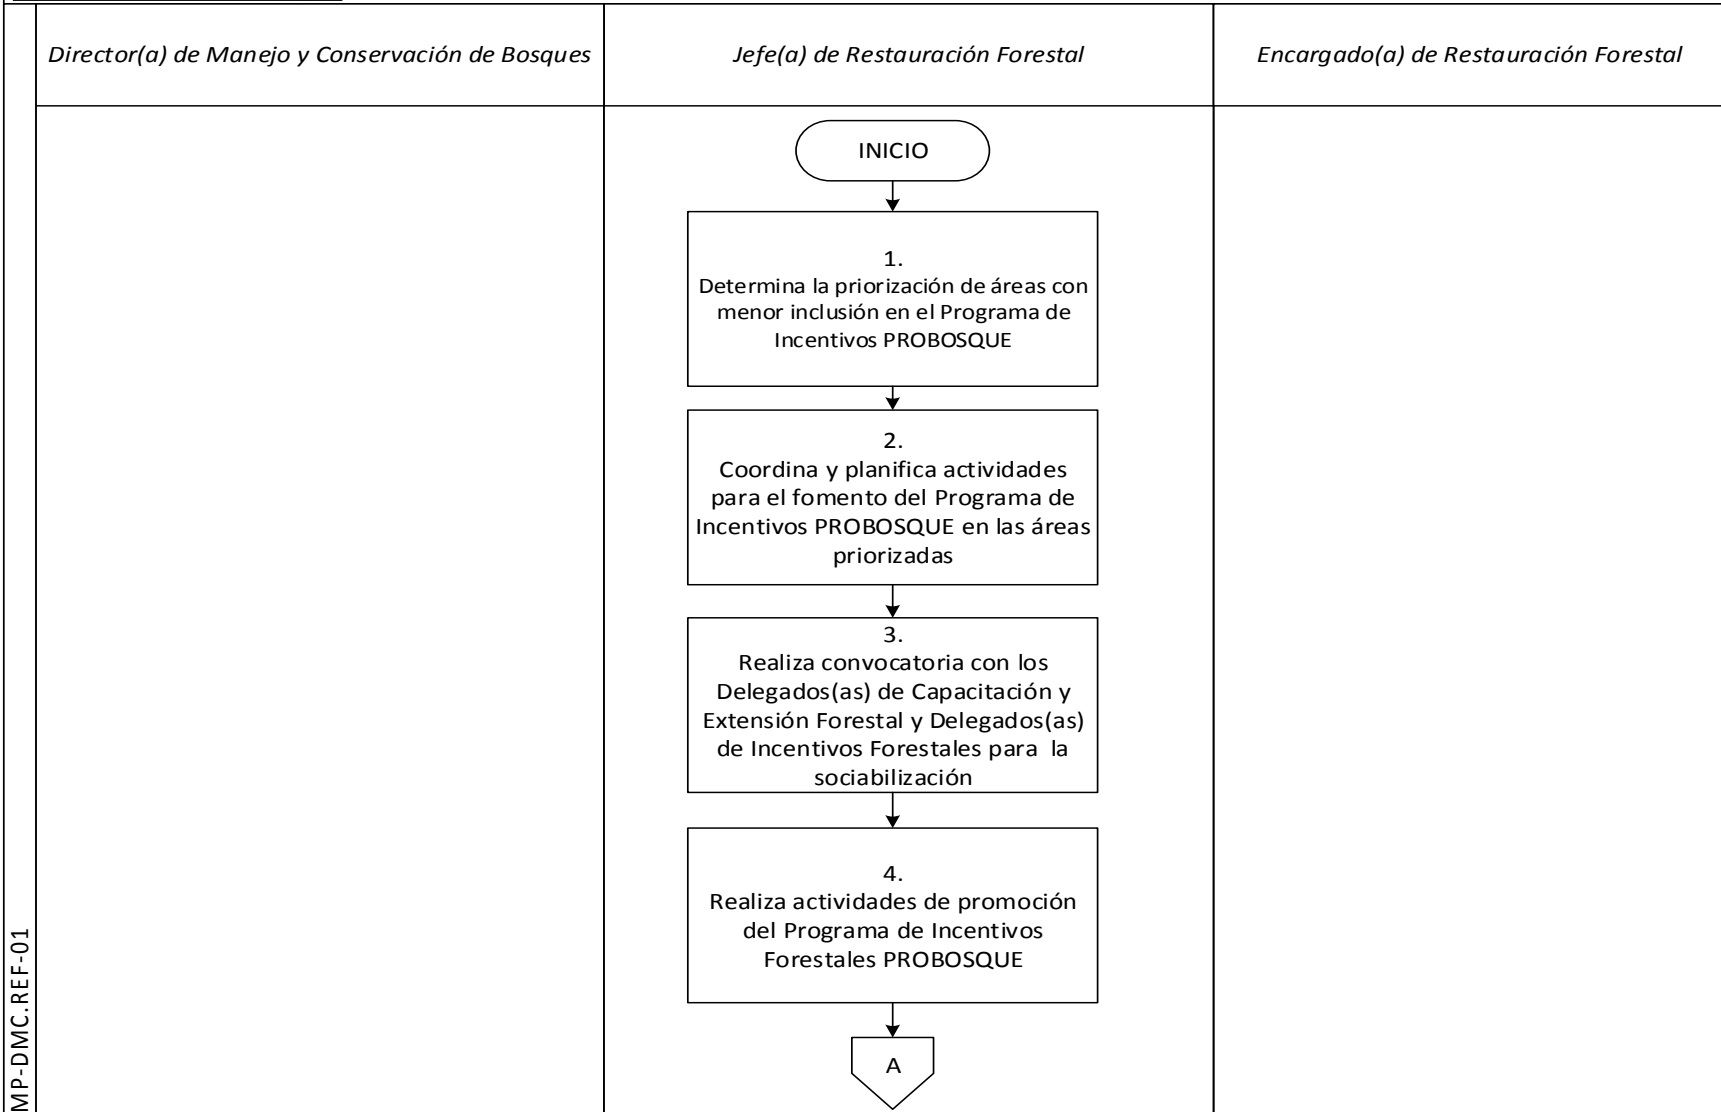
MP-DMC.REF-01

Director(a) de Manejo y Conservación de Bosques

Jefe(a) de Restauración Forestal

Encargado(a) de Restauración Forestal

INICIO

1.
Determina la priorización de áreas con menor inclusión en el Programa de Incentivos PROBOSQUE

2.
Coordina y planifica actividades para el fomento del Programa de Incentivos PROBOSQUE en las áreas priorizadas

3.
Realiza convocatoria con los Delegados(as) de Capacitación y Extensión Forestal y Delegados(as) de Incentivos Forestales para la sociabilización

4.
Realiza actividades de promoción del Programa de Incentivos Forestales PROBOSQUE

A